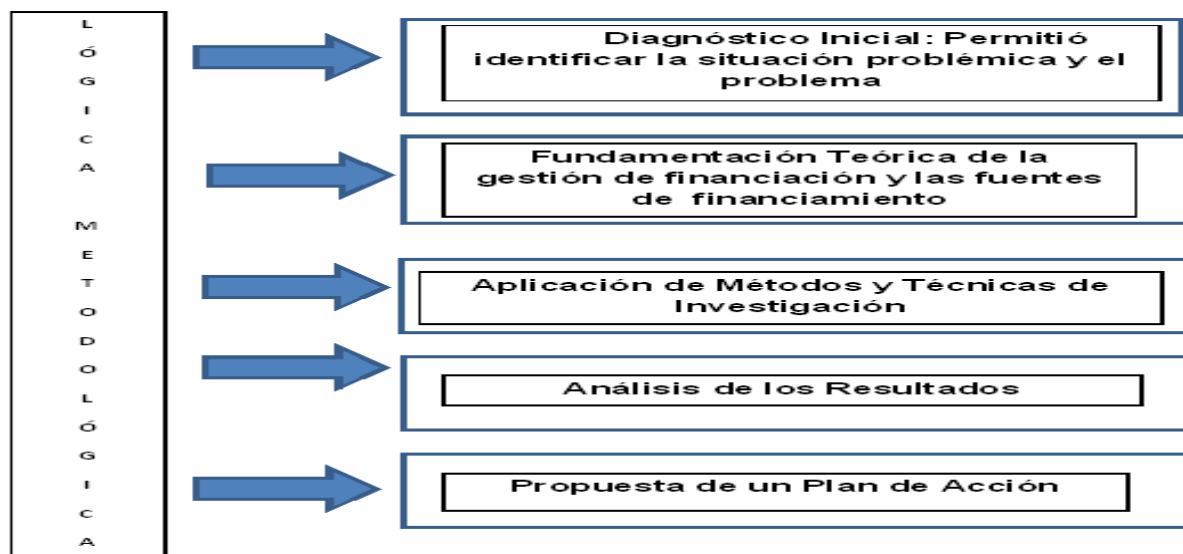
L
Ó
G
I
C
A

M
E
T
O
D
O
L
Ó
G
I
C
A

Diagnóstico Inicial: Permitió identificar la situación problémica y el problema

Fundamentación Teórica de la gestión de financiación y las fuentes de financiamiento

Aplicación de Métodos y Técnicas de Investigación

Análisis de los Resultados

Propuesta de un Plan de Acción